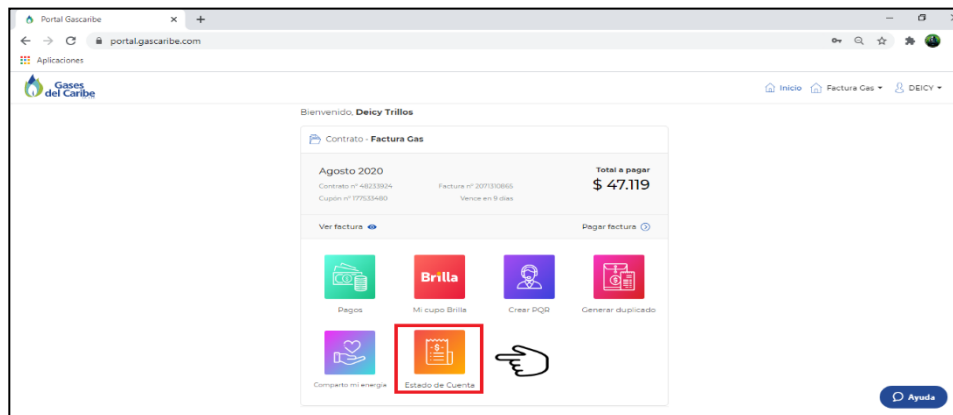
Portal Gascaribe
portal.gascaribe.com
Aplicaciones
Gases del Caribe
Inicio Factura Gas DEICY
Bienvenido, Deicy Trillos
Contrato - Factura Gas
Agosto 2020
Contrato nº 48233924
Cupón nº 177533480
Factura nº 2071310865
Vence en 9 días
Total a pagar
$ 47.119
Ver factura
Pagar factura
Pagos
Brilla
Mi cupo Brilla
Crear PQR
Generar duplicado
Comparto mi energía
Estado de Cuenta
Ayuda